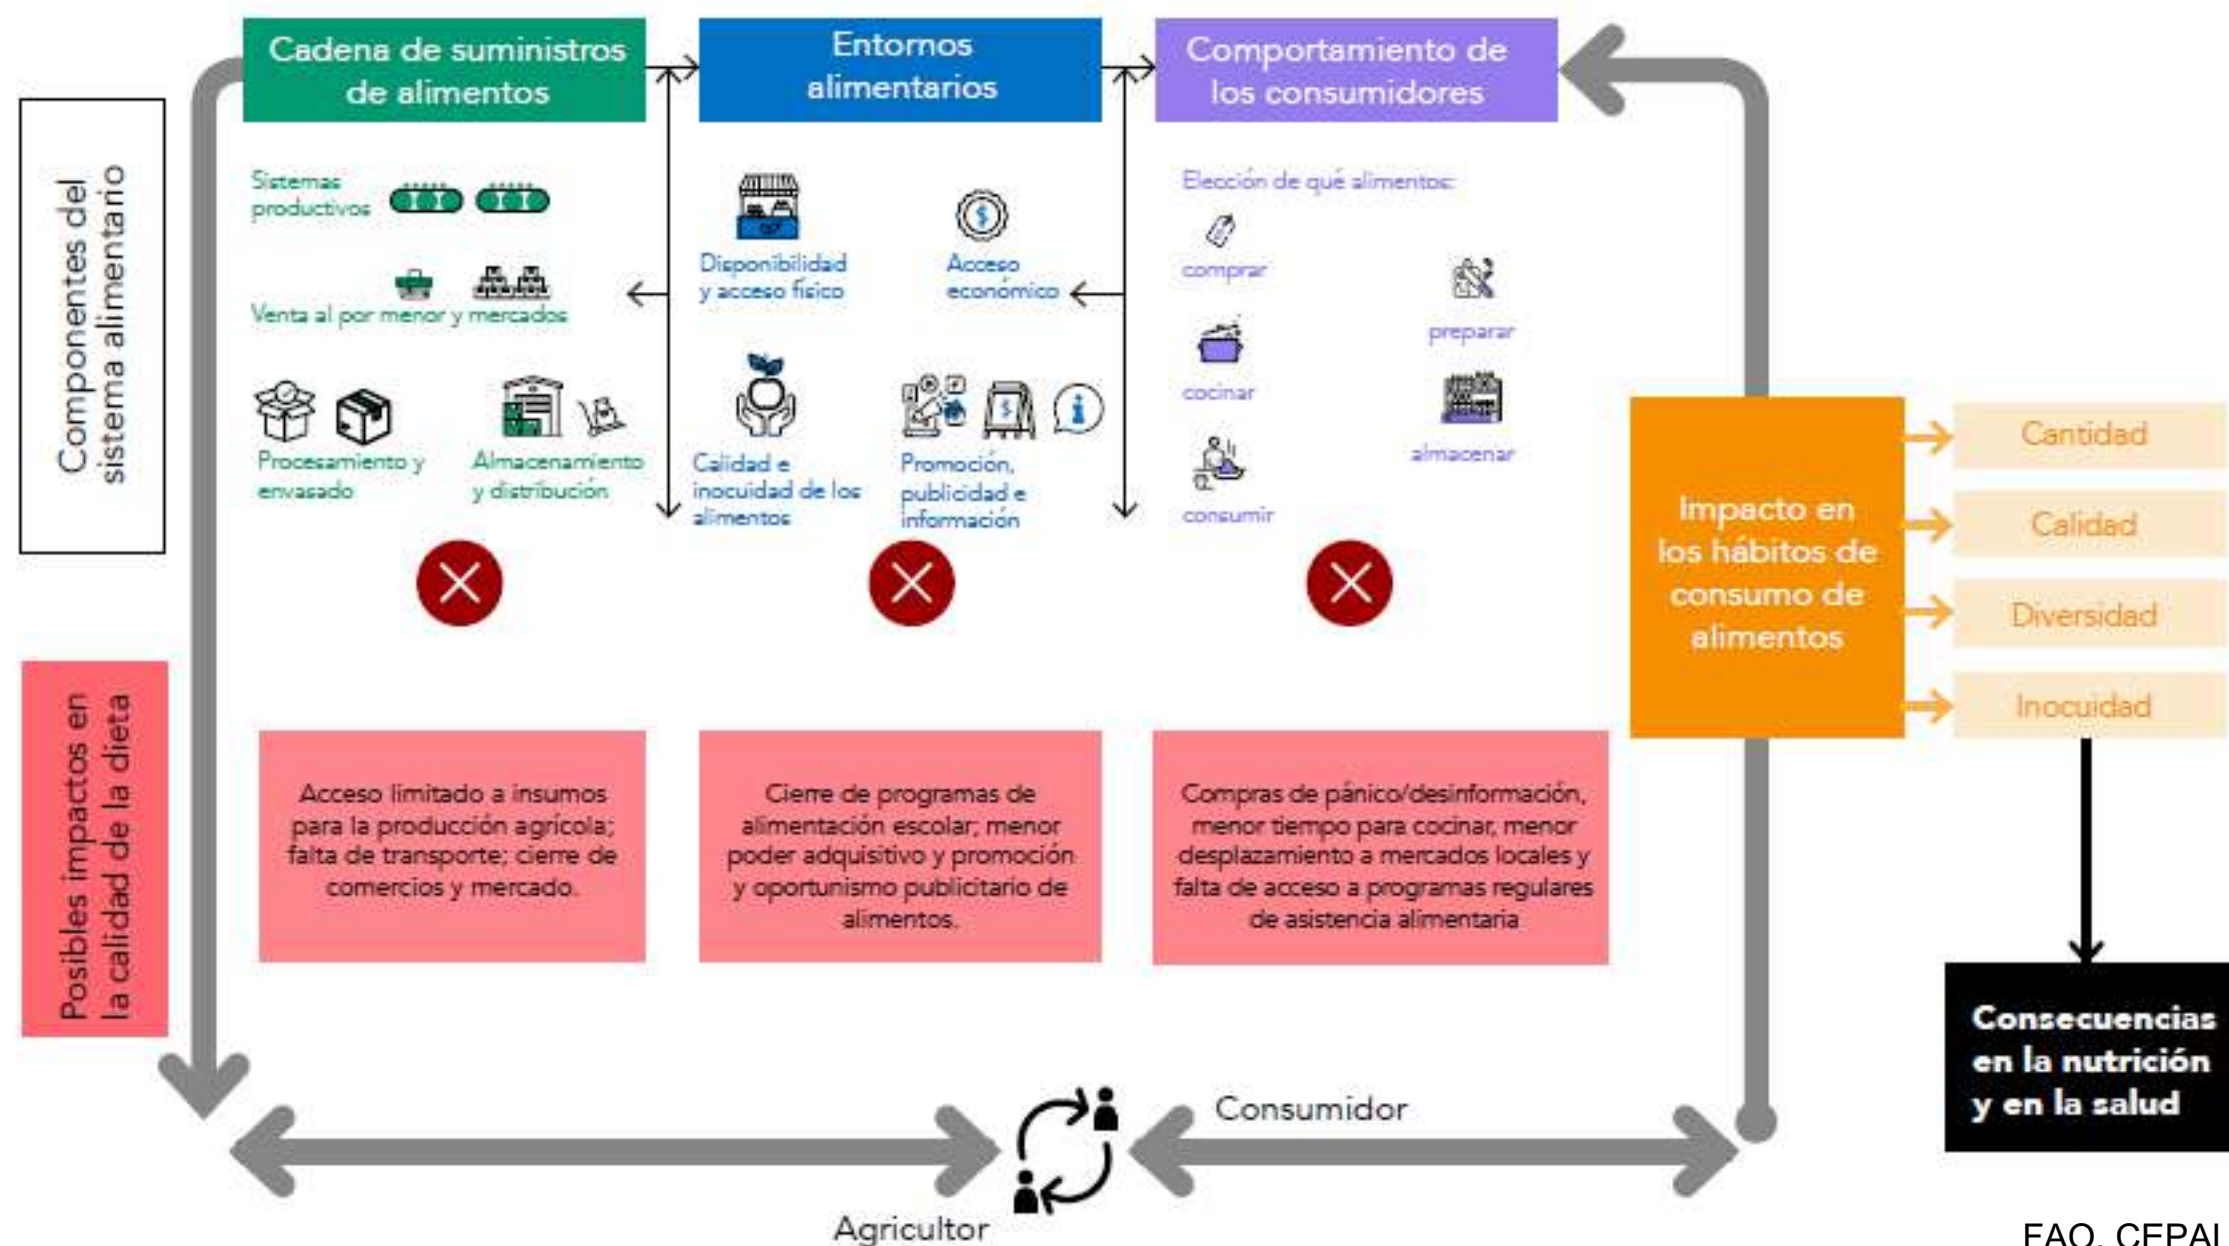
Componentes del sistema alimentario

Cadena de suministros de alimentos

Entornos alimentarios

Comportamiento de los consumidores

Sistemas productivos

Venta al por menor y mercados

Procesamiento y envasado

Almacenamiento y distribución

Disponibilidad y acceso físico

Acceso económico

Calidad e inocuidad de los alimentos

Promoción, publicidad e información

Elección de qué alimentos:

comprar

preparar

cocinar

almacenar

consumir

Impacto en los hábitos de consumo de alimentos

Cantidad

Calidad

Diversidad

Inocuidad

Posibles impactos en la calidad de la dieta

Acceso limitado a insumos para la producción agrícola; falta de transporte; cierre de comercios y mercado.

Cierre de programas de alimentación escolar; menor poder adquisitivo y promoción y oportunismo publicitario de alimentos.

Compras de pánico/desinformación, menor tiempo para cocinar, menor desplazamiento a mercados locales y falta de acceso a programas regulares de asistencia alimentaria

Consecuencias en la nutrición y en la salud

Consumidor

Agricultor

FAO, CEPAL